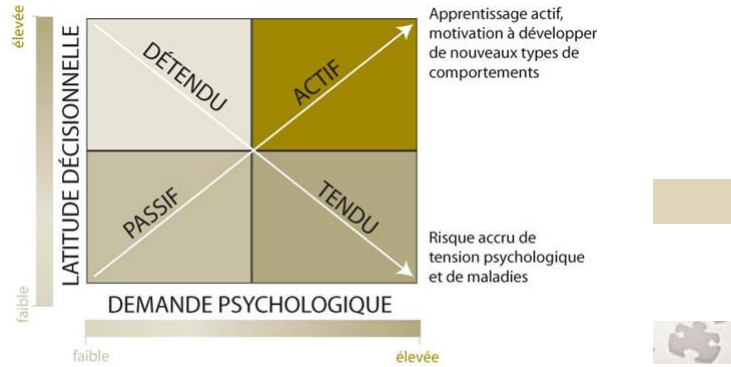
élevée
faible
LATITUDE DÉCISIONNELLE

DÉTENDU
ACTIF
PASSIF
TENDU

Apprentissage actif, motivation à développer de nouveaux types de comportements

Risque accru de tension psychologique et de maladies

DEMANDE PSYCHOLOGIQUE
faible
élevée